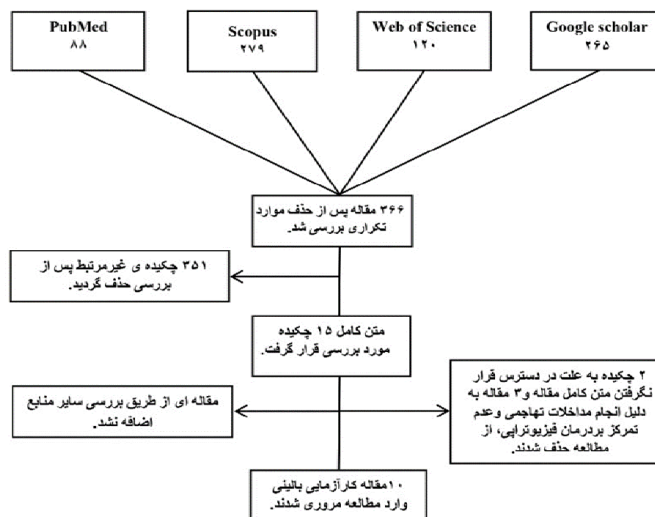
PubMed
۸۸

Scopus
۲۷۹

Web of Science
۱۲۰

Google scholar
۲۶۵

۳۶۶ مقاله پس از حذف موارد تکراری بررسی شد.

۳۵۱ چکیده ی غیرمرتبط پس از بررسی حذف گردید.

متن کامل ۱۵ چکیده مورد بررسی قرار گرفت.

مقاله ای از طریق بررسی سایر منابع اضافه نشد.

۲ چکیده به علت در دسترس قرار نگرفتن متن کامل مقاله و۳ مقاله به دلیل انجام مداخلات تهاجمی وعدم تمرکز بردرمان فیزیوتراپی، از مطالعه حذف شدند.

۱۰مقاله کارآزمایی بالینی وارد مطالعه مروری شدند.